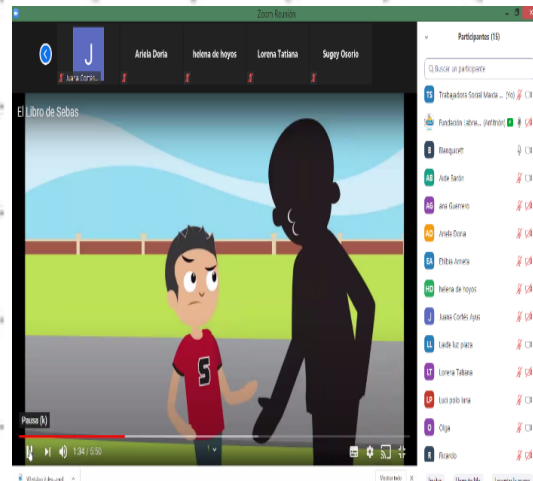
Zoom Reunión

J
Juana Cortés...
Ariela Doria
helena de hoyos
Lorena Tatiana
Sugey Osorio

El Libro de Sebas

S

Pausa (k)

1:34 / 5:50

Participantes (15)

Buscar un participante

TS Trabajadora Social Maria ... (Yo)
Fundación Libre... (Anfitrión)
B Blanquerit
AB Aide Barón
AG ana Guerrero
AD Ariela Doria
EA Elkibia Arnela
HD helena de hoyos
J Juana Cortés Ayus
LL Leidis luz pana
LT Lorena Tatiana
LP Luis polo lana
O Olga
R Ricardo